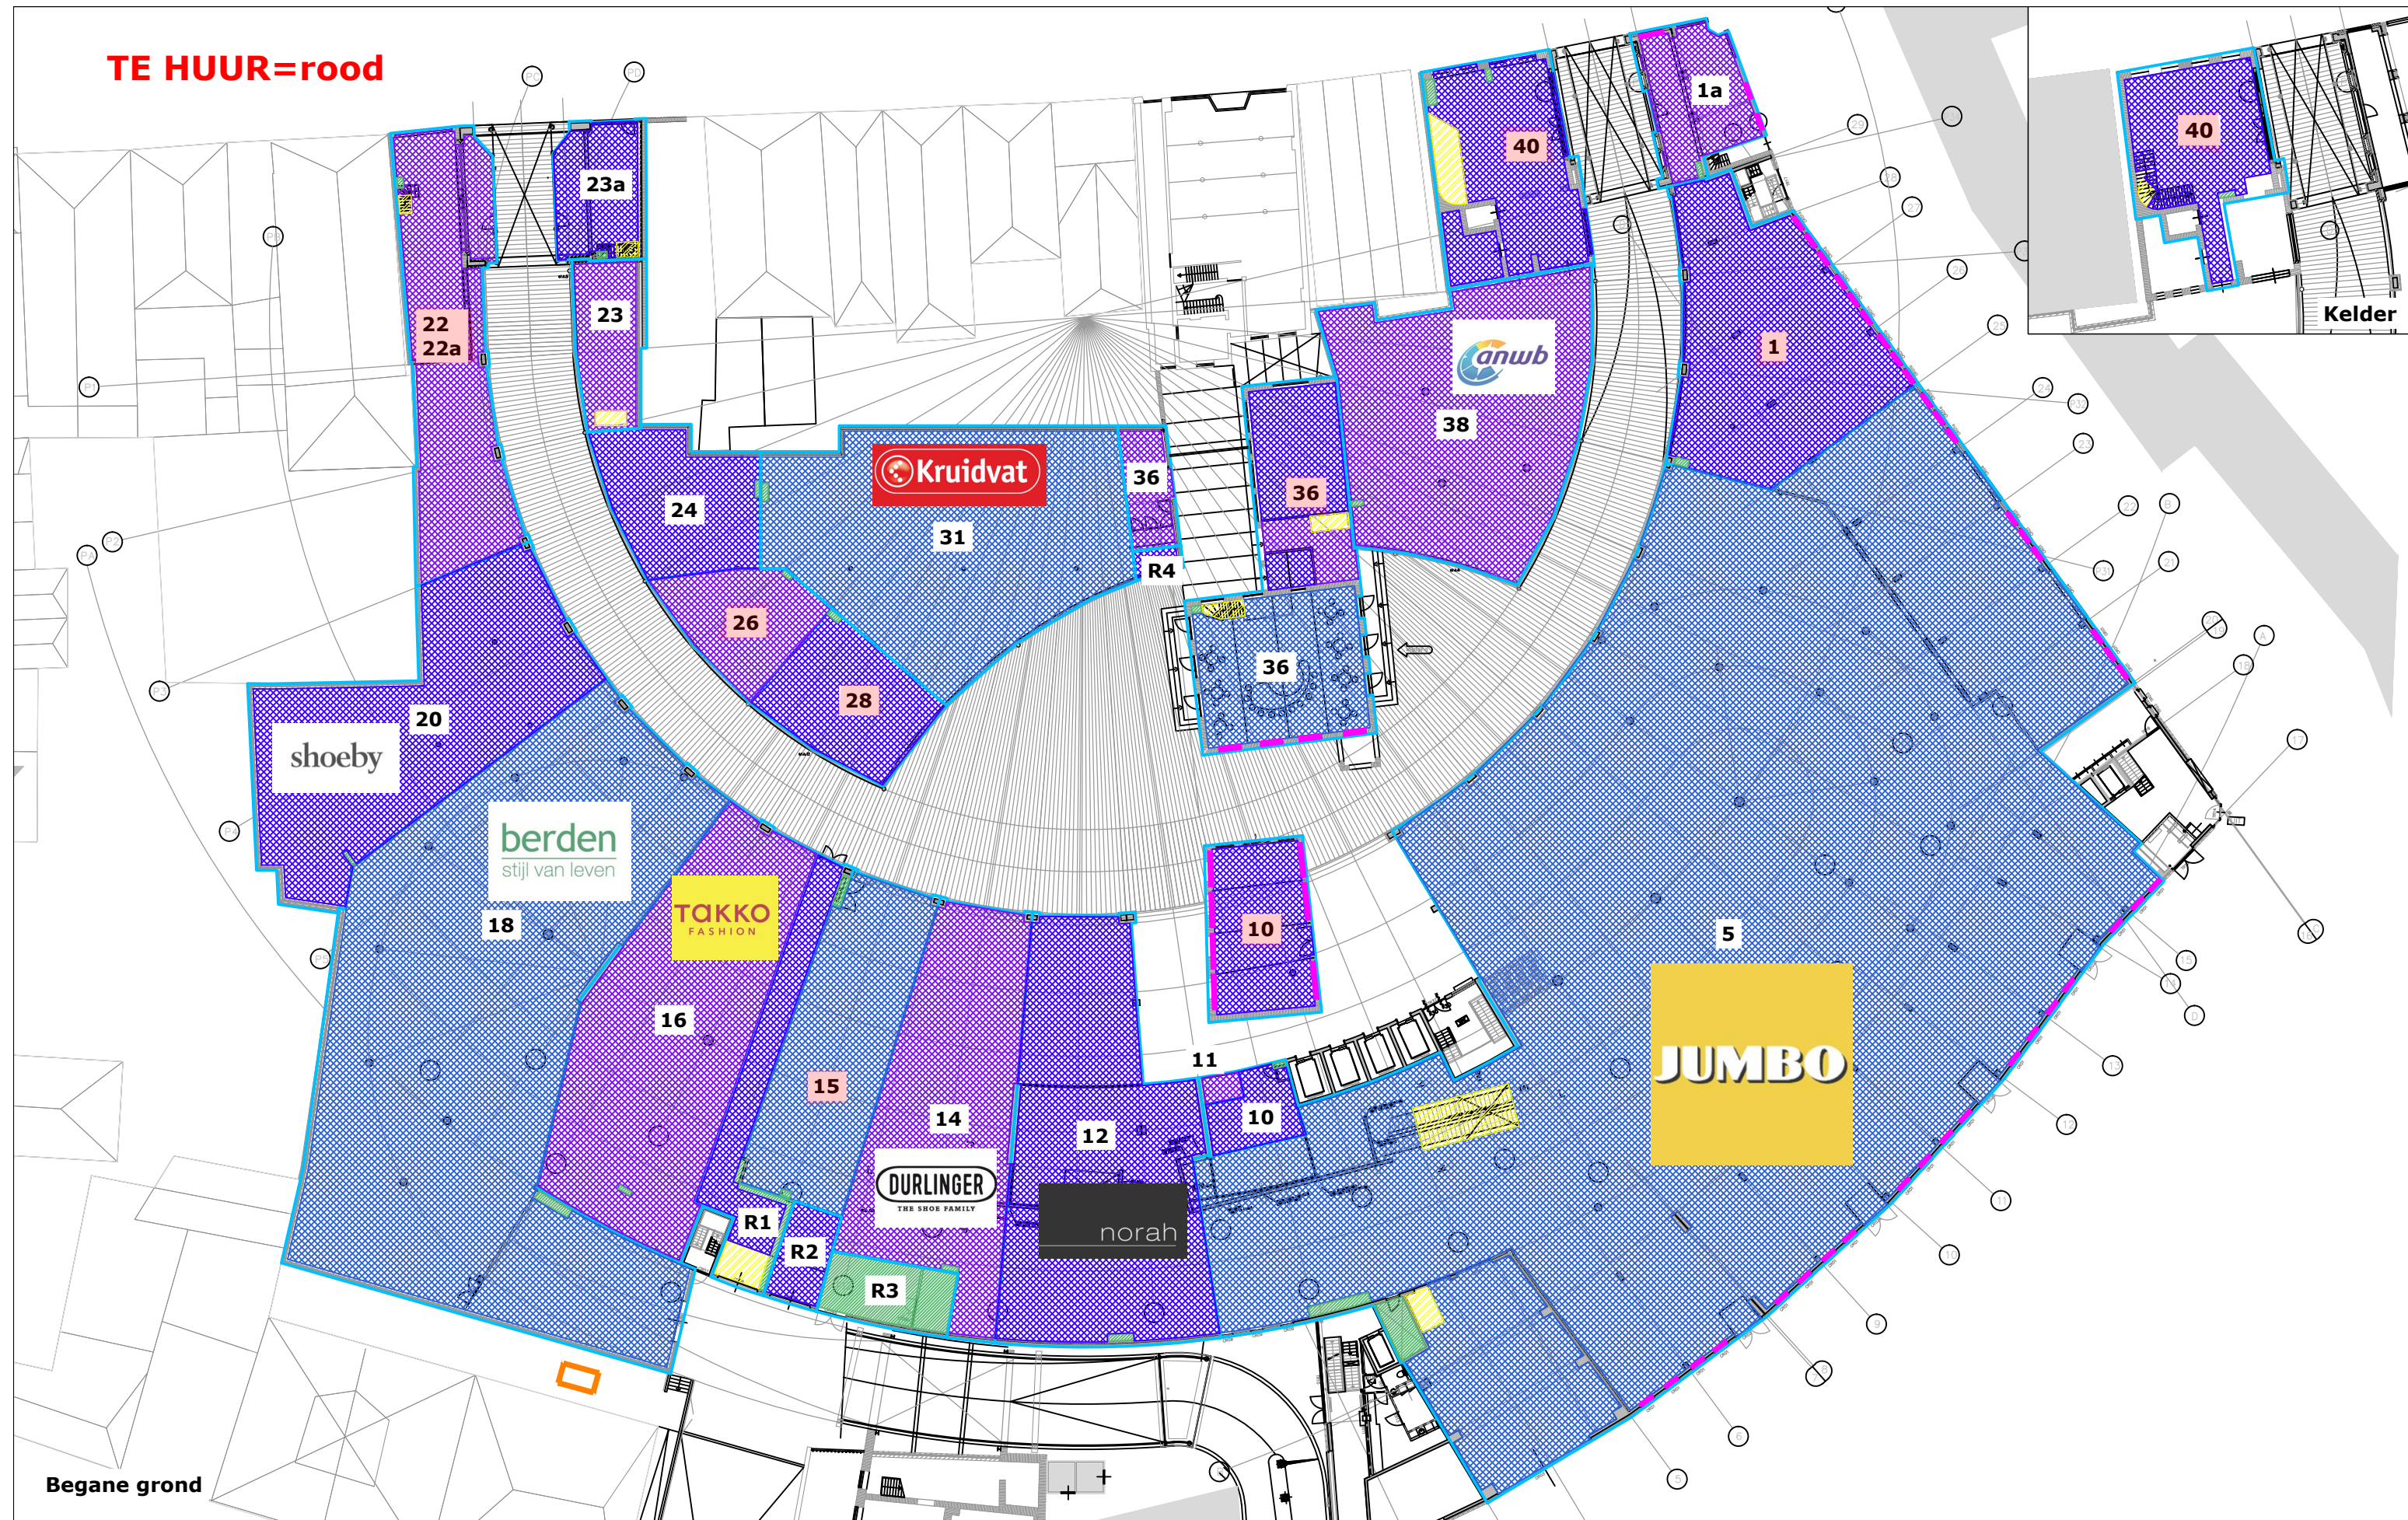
TE HUUR=rood

23a
22
22a
23
1a
40
40
Kelder
1
anwb
38
Kruidvat
36
36
24
31
R4
26
28
36
20
shoeby
berden
stijl van leven
18
TAKKO
FASHION
16
15
14
DURLINGER
THE SHOE FAMILY
12
norah
10
10
11
5
JUMBO
R1
R2
R3
Begane grond